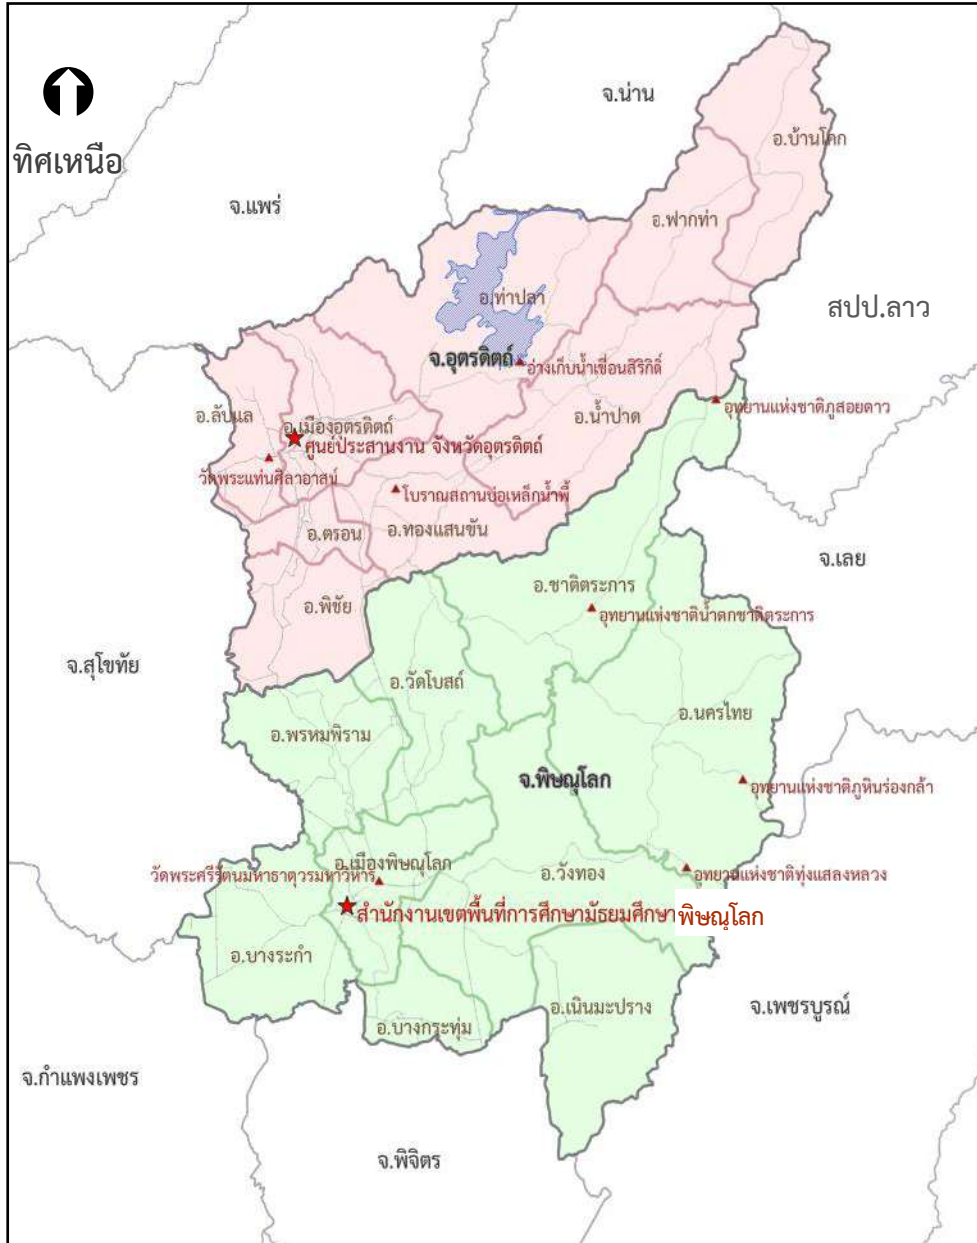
ทิศเหนือ

จ.น่าน

อ.บ้านโคก

จ.แพร่

อ.ฟากท่า

อ.ท่าปลา

สปป.ลาว

จ.อุตรดิตถ์

อ่างเก็บน้ำเขื่อนสิริกิติ์

อ.ลับแล

อ.เมืองอุตรดิตถ์

ศูนย์ประสานงาน จังหวัดอุตรดิตถ์

อ.น้ำปาด

อุทยานแห่งชาติภูสอยดาว

วัดพระแท่นศิลาอาสน์

โบราณสถานบ่อเหล็กน้ำพี้

อ.ตรอน

อ.ทองแสนขัน

จ.เลย

อ.พิชัย

อ.ชาติตระการ

อุทยานแห่งชาติน้ำตกชาติตระการ

จ.สุโขทัย

อ.วัดโบสถ์

อ.นครไทย

อ.พรหมพิราม

จ.พิษณุโลก

อุทยานแห่งชาติภูหินร่องกล้า

วัดพระศรีรัตนมหาธาตุวรมหาวิหาร

อ.เมืองพิษณุโลก

อ.วังทอง

อุทยานแห่งชาติทุ่งแสลงหลวง

สำนักงานเขตพื้นที่การศึกษามัธยมศึกษาพิษณุโลก

อ.บางระกำ

อ.เนินมะปราง

จ.เพชรบูรณ์

อ.บางกระทุ่ม

จ.กำแพงเพชร

จ.พิจิตร